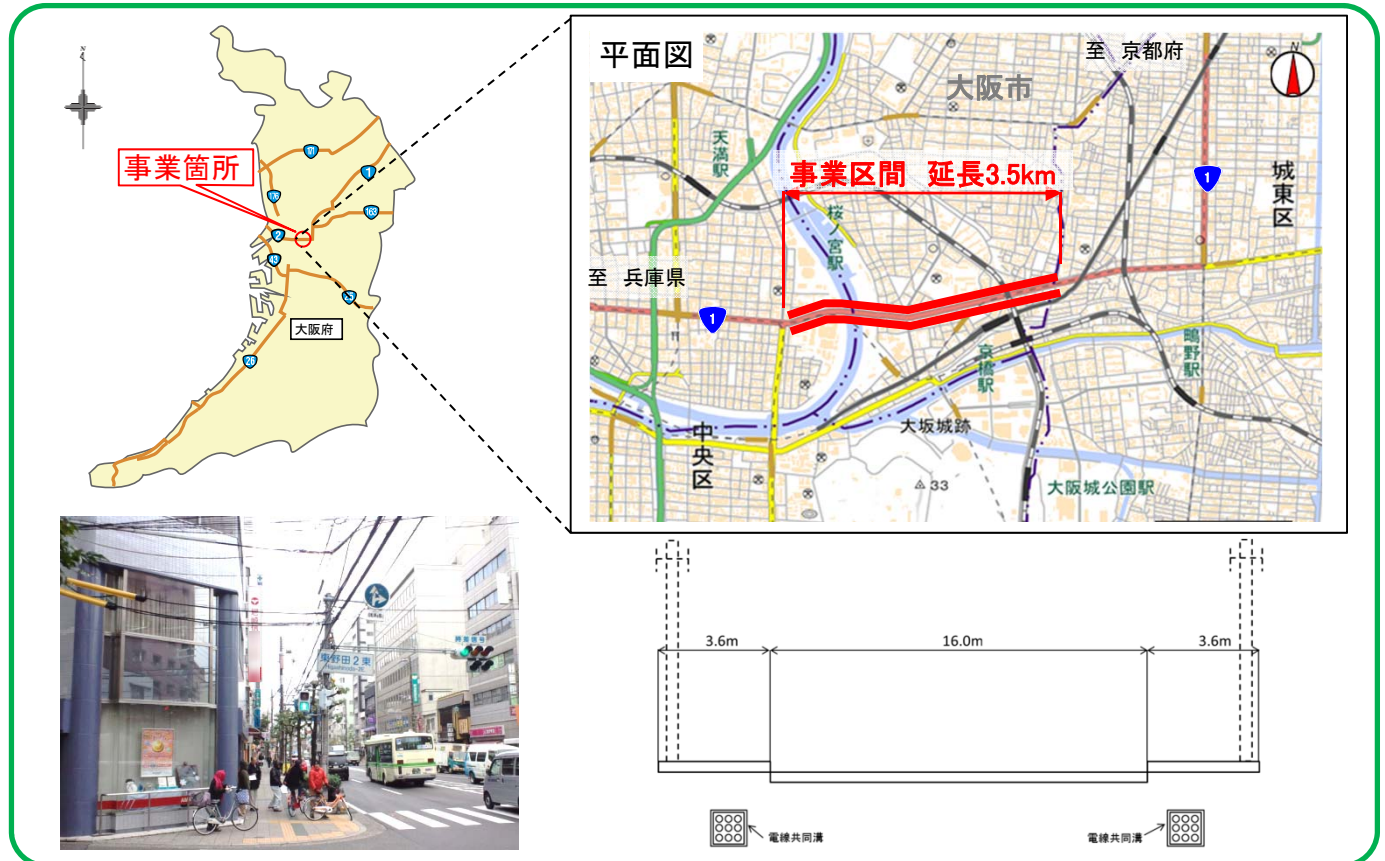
事業箇所

171

1

176

163

2

43

25

大阪府

26

平面図

至 京都府

大阪市

天満駅

事業区間 延長3.5km

桜ノ宮駅

1

城東区

至 兵庫県

1

京橋駅

鴫野駅

大坂城跡

中央区

33

大阪城公園駅

東野田2東

3.6m

16.0m

3.6m

電線共同溝

電線共同溝